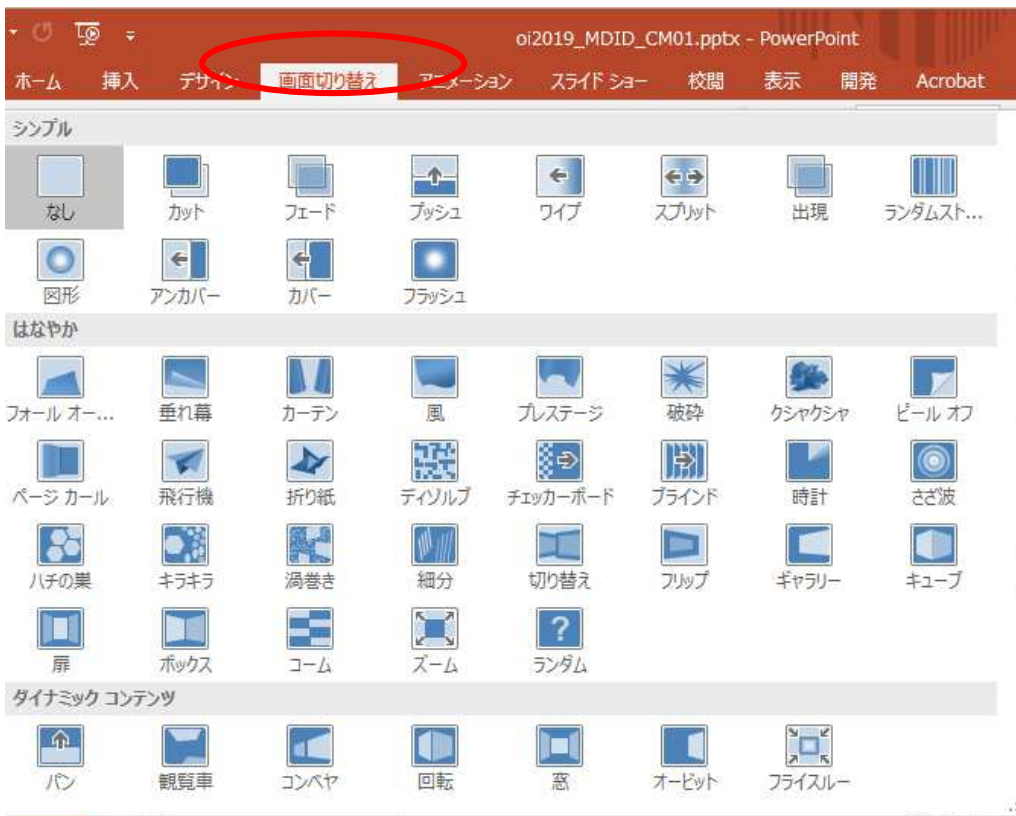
oi2019_MDID_CM01.pptx - PowerPoint

ホーム 挿入 デザイン 画面切り替え アニメーション スライド ショー 校閲 表示 開発 Acrobat

シンプル

なし カット フェード プッシュ ワイプ スプリット 出現 ランダムスト...

図形 アンカバー カバー フラッシュ

はなやか

フォール オー... 垂れ幕 カーテン 風 プレステージ 破砕 クシャクシャ ピール オフ

ページ カール 飛行機 折り紙 ディゾルブ チェッカーボード ブラインド 時計 さざ波

ハチの巣 キラキラ 渦巻き 細分 切り替え フリップ ギャラリー キューブ

扉 ボックス コーム ズーム ランダム

ダイナミック コンテンツ

パン 観覧車 コンベヤ 回転 窓 オービット フライスルー